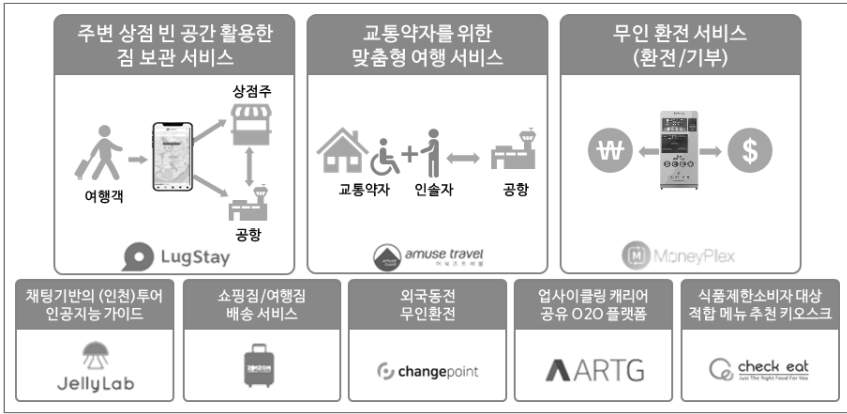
주변 상점 빈 공간 활용한 짐 보관 서비스

상점주

여행객

공항

LugStay

교통약자를 위한 맞춤형 여행 서비스

교통약자

인솔자

공항

amuse travel

무인 환전 서비스 (환전/기부)

₩

$

MoneyPlex

채팅기반의 (인천)투어 인공지능 가이드

JellyLab

쇼핑짐/여행짐 배송 서비스

외국동전 무인환전

changepoint

업사이클링 캐리어 공유 O2O 플랫폼

ARTG

식품제한소비자 대상 적합 메뉴 추천 키오스크

check eat

Just The Right Food For You